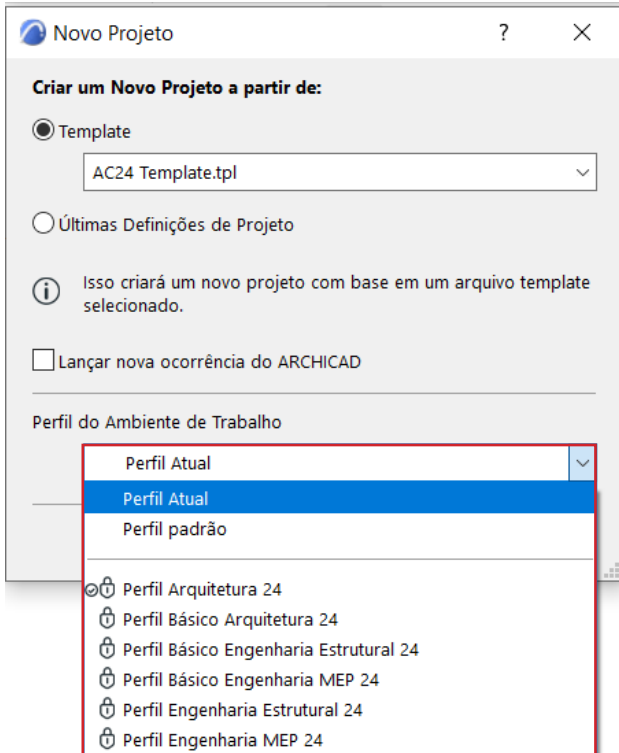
Novo Projeto ? ×

Criar um Novo Projeto a partir de:

Template

AC24 Template.tpl

Últimas Definições de Projeto

Isso criará um novo projeto com base em um arquivo template selecionado.

Lançar nova ocorrência do ARCHICAD

Perfil do Ambiente de Trabalho

Perfil Atual

Perfil Atual

Perfil padrão

Perfil Arquitetura 24

Perfil Básico Arquitetura 24

Perfil Básico Engenharia Estrutural 24

Perfil Básico Engenharia MEP 24

Perfil Engenharia Estrutural 24

Perfil Engenharia MEP 24